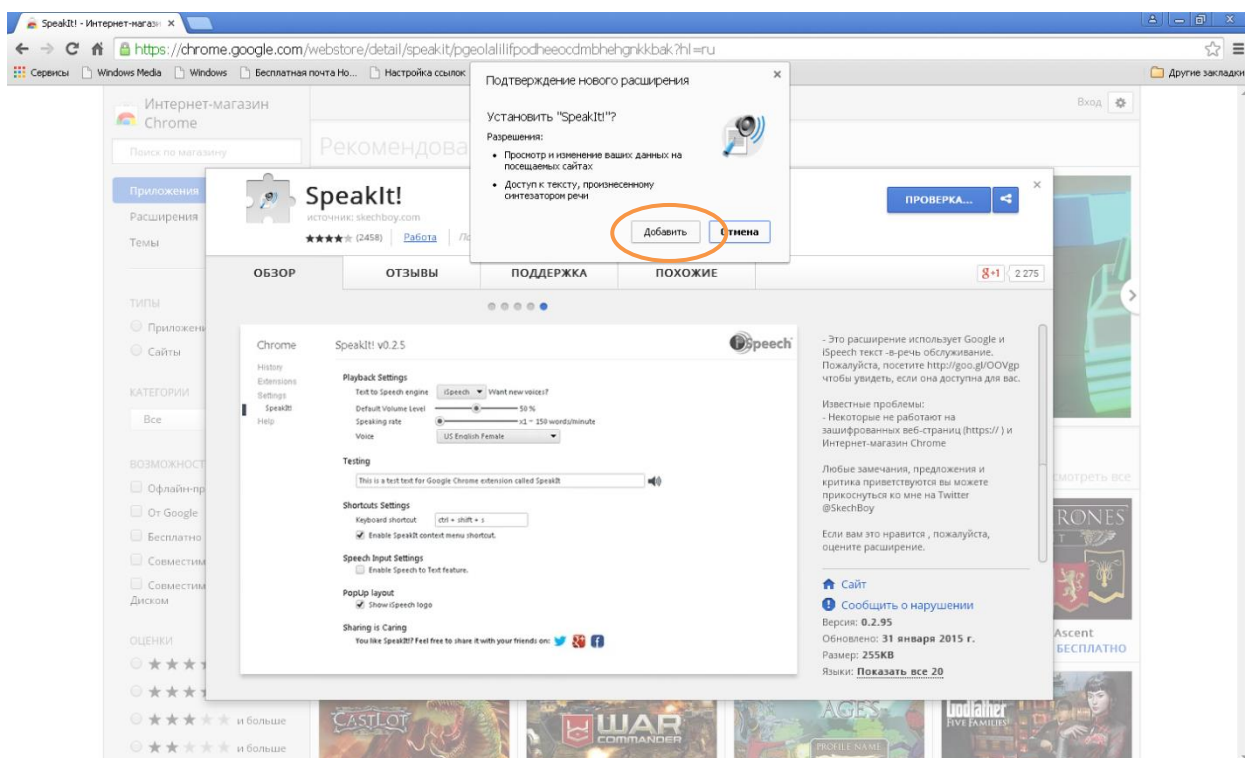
SpeakIt! - Интернет-магази ×

https://chrome.google.com/webstore/detail/speakit/pgeolalilifpodheeocdmbhehgnkkbak?hl=ru

Сервисы Windows Media Windows Бесплатная почта Но... Настройка ссылок Другие закладки

Интернет-магазин Chrome

Поиск по магазину

Рекомендова

Вход

Приложения
Расширения
Темы

ТИПЫ
Приложени
Сайты

КАТЕГОРИИ
Все

ВОЗМОЖНОСТ
Офлайн-пр
От Google
Бесплатно
Совместим
Совместим Диском

ОЦЕНКИ
и больше
и больше

Подтверждение нового расширения ×

Установить "SpeakIt!"?

Разрешения:
• Просмотр и изменение ваших данных на посещаемых сайтах
• Доступ к тексту, произнесенному синтезатором речи

Добавить Отмена

SpeakIt!
источник: skechboy.com
★★★★★ (2458) Работа

ПРОВЕРКА...

ОБЗОР ОТЗЫВЫ ПОДДЕРЖКА ПОХОЖИЕ

g+1 2 275

Chrome SpeakIt! v0.2.5 iSpeech
History
Extensions
Settings
SpeakIt!
Help

Playback Settings
Text to Speech engine iSpeech Want new voices?
Default Volume Level 50 %
Speaking rate x1 = 150 words/minute
Voice US English Female

Testing
This is a test text for Google Chrome extension called SpeakIt

Shortcuts Settings
Keyboard shortcut ctrl + shift + s
Enable SpeakIt context menu shortcut.

Speech Input Settings
Enable Speech to Text feature.

PopUp layout
Show iSpeech logo

Sharing is Caring
You like SpeakIt!? Feel free to share it with your friends on:

- Это расширение использует Google и iSpeech текст -в-речь обслуживание. Пожалуйста, посетите http://goo.gl/OOVgp чтобы увидеть, если она доступна для вас.

Известные проблемы:
- Некоторые не работают на зашифрованных веб-страниц (https:// ) и Интернет-магазин Chrome

Любые замечания, предложения и критика приветствуются вы можете прикоснуться ко мне на Twitter @SkechBoy

Если вам это нравится , пожалуйста, оцените расширение.

Сайт
Сообщить о нарушении
Версия: 0.2.95
Обновлено: 31 января 2015 г.
Размер: 255KB
Языки: Показать все 20

смотреть все
RONES
Ascent
БЕСПЛАТНО
CASTLOT
WAR COMMANDER
AGES
Godfather FIVE FAMILIES